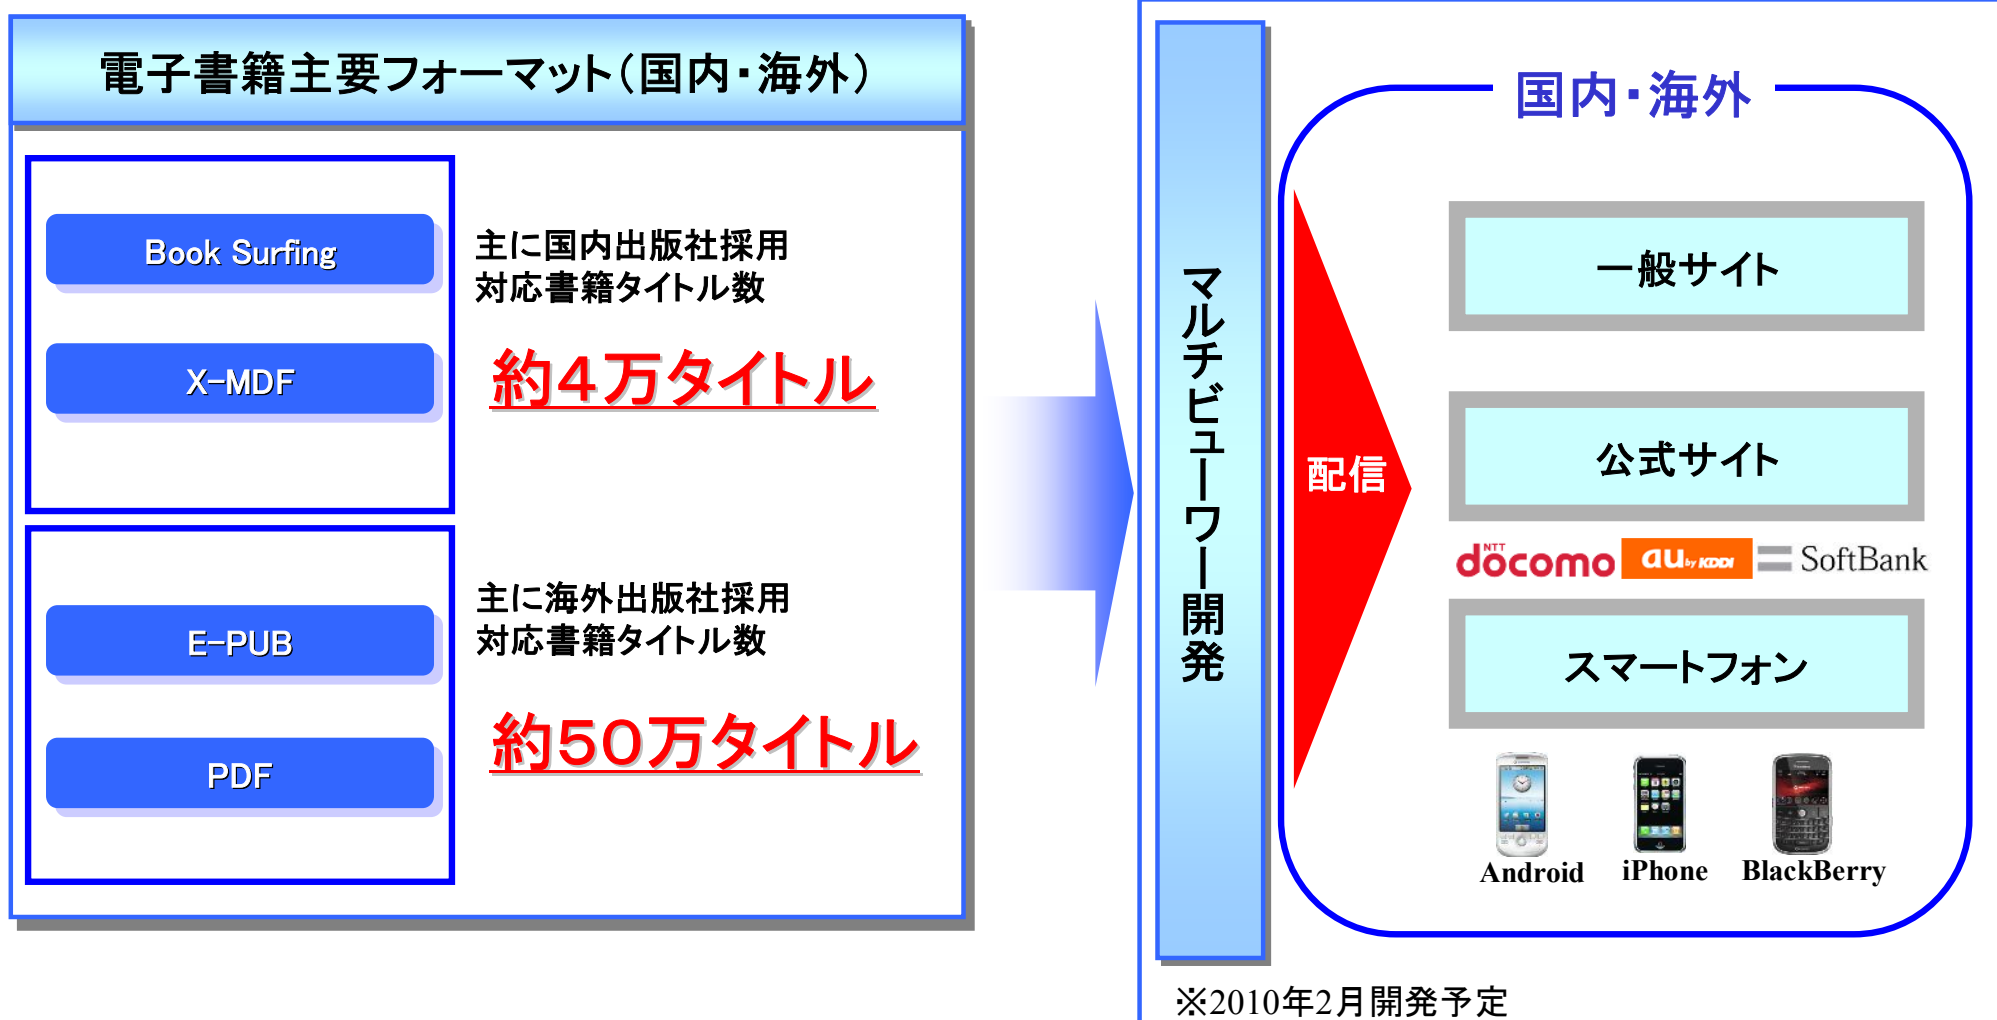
電子書籍主要フォーマット（国内・海外）

Book Surfing

X-MDF

主に国内出版社採用
対応書籍タイトル数

約4万タイトル

E-PUB

PDF

主に海外出版社採用
対応書籍タイトル数

約50万タイトル

マルチビューワー開発

国内・海外

配信

一般サイト

公式サイト

docomo au by KDDI SoftBank

スマートフォン

Android iPhone BlackBerry

※2010年2月開発予定